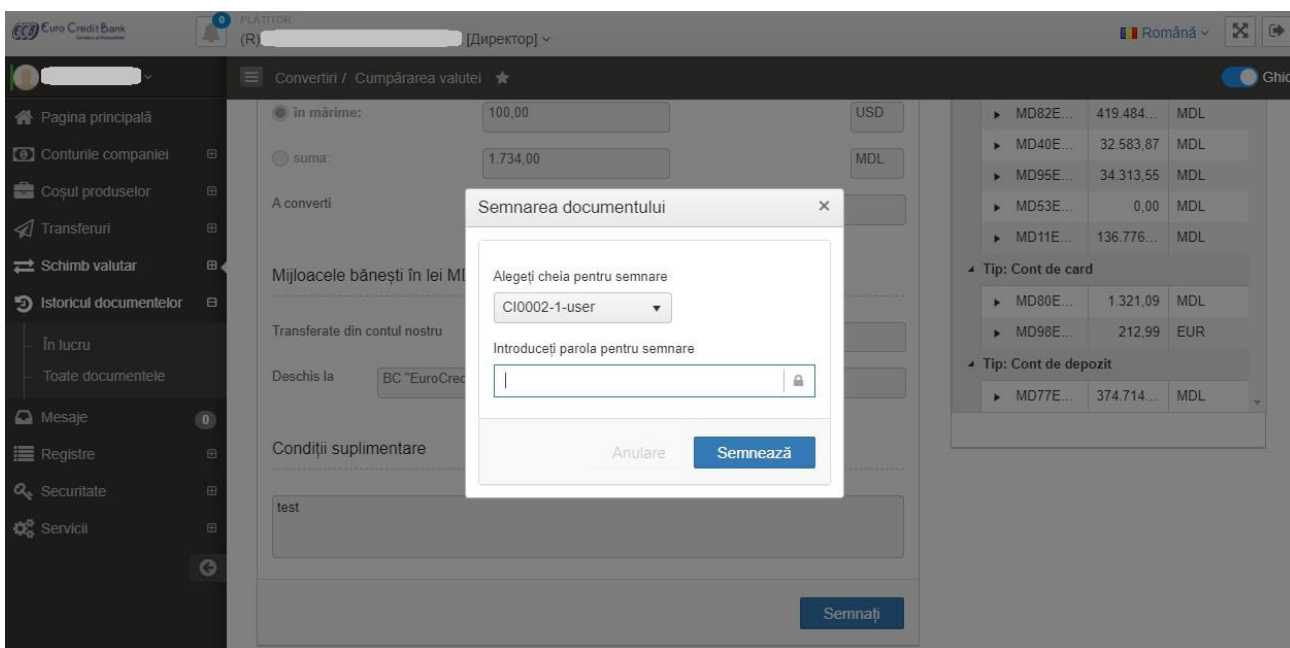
Euro Credit Bank

0

PLĂTITOR:
(R) [Директор]

Română

Convertiri / Cumpărarea valutei

Ghic

Pagina principală
Conturile companiei
Coșul produselor
Transferuri
Schimb valutar
Istoricul documentelor
În lucru
Toate documentele
Mesaje 0
Registre
Securitate
Servicii

în mărime: 100,00 USD
suma: 1.734,00 MDL
A converti

Mijloacele bănești în lei MD

Transferate din contul nostru

Deschis la BC "EuroCred

Condiții suplimentare

test

Semnați

Semnarea documentului

Alegeți cheia pentru semnare

CI0002-1-user

Introduceți parola pentru semnare

Anulare Semnează

| | | |
|---|---|---|
| MD82E... | 419.484... | MDL |
| MD40E... | 32.583,87 | MDL |
| MD95E... | 34.313,55 | MDL |
| MD53E... | 0,00 | MDL |
| MD11E... | 136.776... | MDL |
| Tip: Cont de card | | |
| MD80E... | 1.321,09 | MDL |
| MD98E... | 212,99 | EUR |
| Tip: Cont de depozit | | |
| MD77E... | 374.714... | MDL |